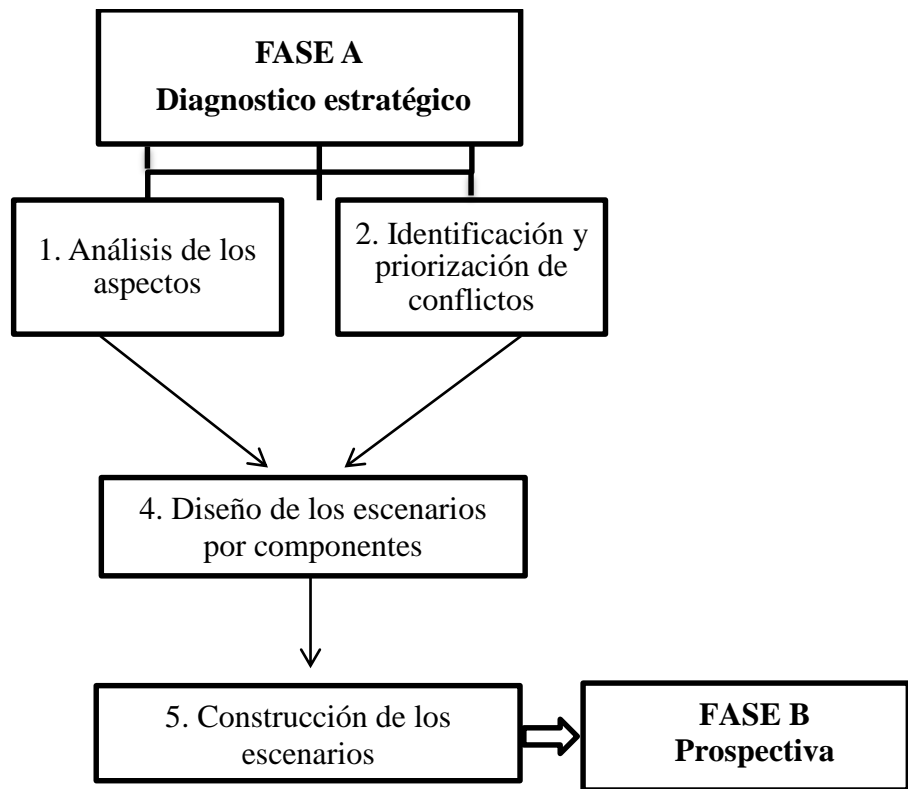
FASE A
Diagnostico estratégico

1. Análisis de los aspectos

2. Identificación y priorización de conflictos

4. Diseño de los escenarios por componentes

5. Construcción de los escenarios

FASE B
Prospectiva